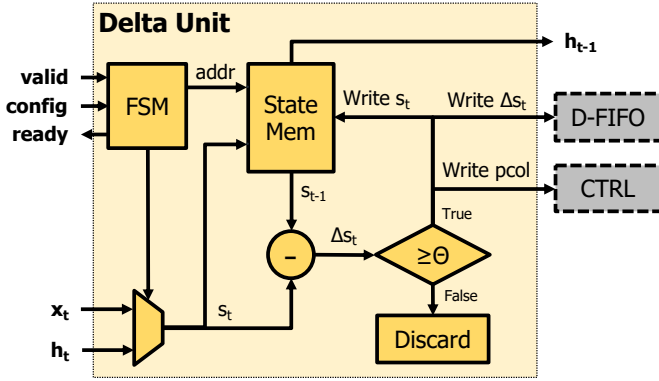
Delta Unit

valid
config
ready

FSM

addr

State Mem

$h_{t-1}$

Write $s_t$

Write $\Delta s_t$

D-FIFO

Write pcol

CTRL

$s_{t-1}$

True

–

$\Delta s_t$

$\geq\Theta$

$x_t$

$h_t$

$s_t$

False

Discard